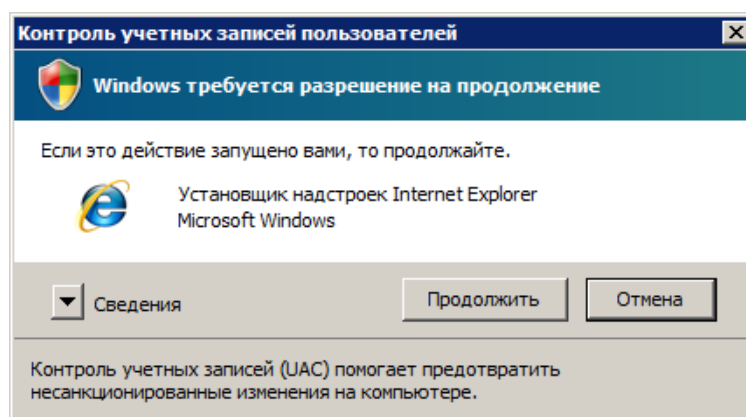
Контроль учетных записей пользователей

Windows требуется разрешение на продолжение

Если это действие запущено вами, то продолжайте.

Установщик надстроек Internet Explorer
Microsoft Windows

Сведения

Продолжить

Отмена

Контроль учетных записей (UAC) помогает предотвратить несанкционированные изменения на компьютере.